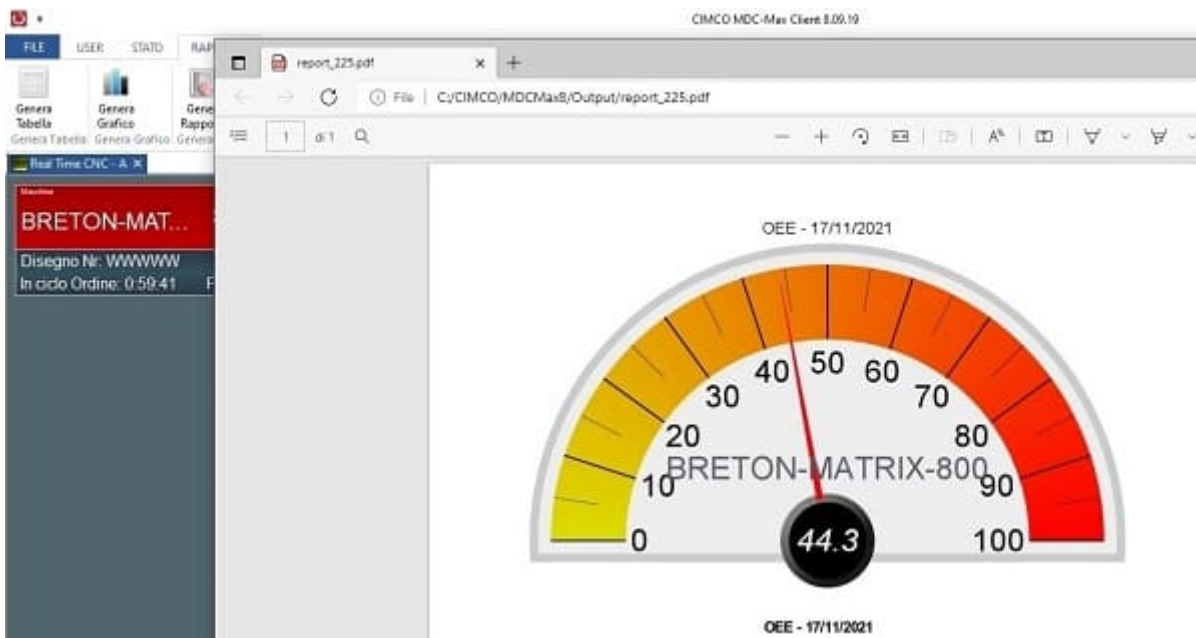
CIMCO MDC-Max Client 8.09.19

FILE USER STATO RAP

Genera Tabella Genera Grafico Gene Rappo

Genera Tabella Genera Grafico Genera

Real Time CNC - A ×

Macchina

BRETON-MAT...

Disegno Nr: WWWWW

In ciclo Ordine: 0:59:41 F

report_225.pdf × +

File | C:/CIMCO/MDCMax8/Output/report_225.pdf

1 di 1

OEE - 17/11/2021

0 10 20 30 40 50 60 70 80 90 100

BRETON-MATRIX-800

44.3

OEE - 17/11/2021